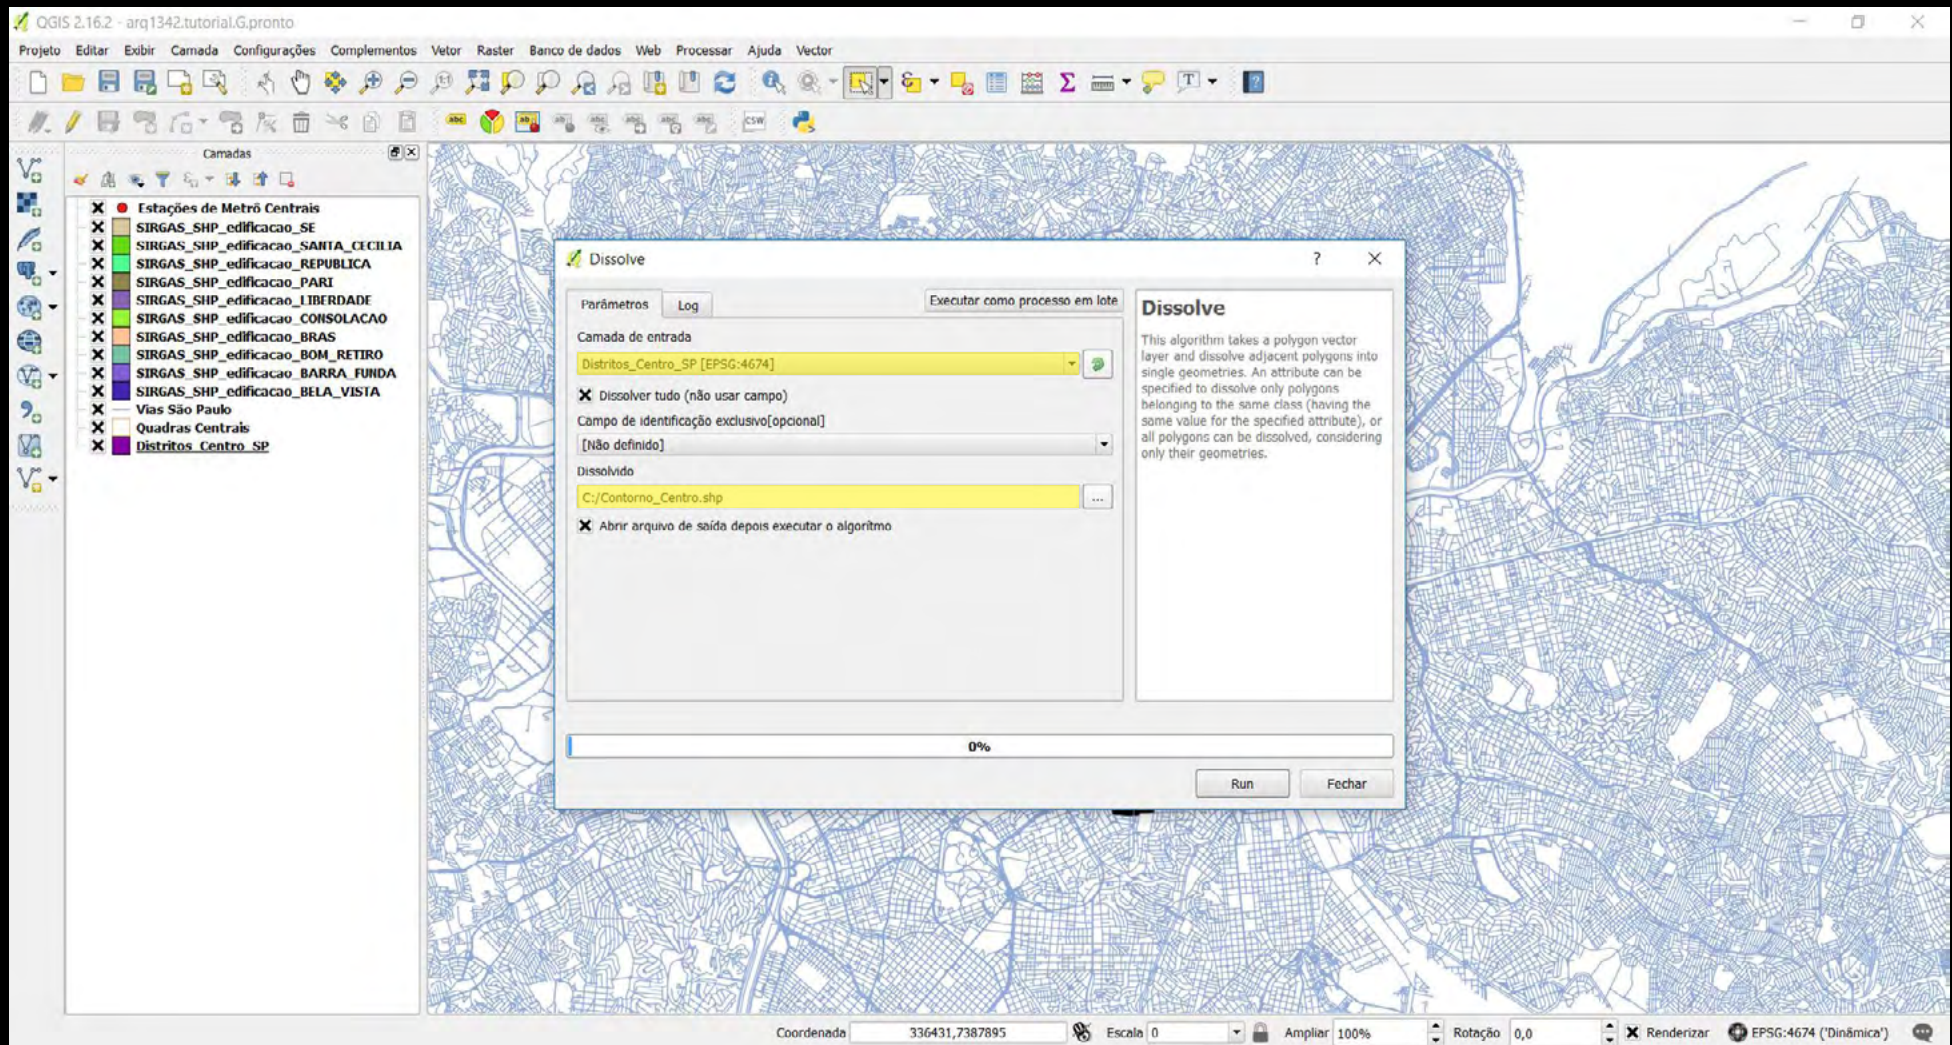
QGIS 2.16.2 - arq1342.tutorial.G.pronto

Projeto Editar Exibir Camada Configurações Complementos Vetor Raster Banco de dados Web Processar Ajuda Vector

abc CSW

Camadas

Estações de Metrô Centrais
SIRGAS_SHP_edificacao_SE
SIRGAS_SHP_edificacao_SANTA_CECILIA
SIRGAS_SHP_edificacao_REPUBLICA
SIRGAS_SHP_edificacao_PARI
SIRGAS_SHP_edificacao_LIBERDADE
SIRGAS_SHP_edificacao_CONSOLACAO
SIRGAS_SHP_edificacao_BRAS
SIRGAS_SHP_edificacao_BOM_RETIRO
SIRGAS_SHP_edificacao_BARRA_FUNDA
SIRGAS_SHP_edificacao_BELA_VISTA
Vias São Paulo
Quadras Centrais
Distritos_Centro_SP

Dissolve ? ×

Parâmetros Log Executar como processo em lote

Camada de entrada
Distritos_Centro_SP [EPSG:4674]
Dissolver tudo (não usar campo)
Campo de identificação exclusivo[opcional]
[Não definido]
Dissolvido
C:/Contorno_Centro.shp ...
Abrir arquivo de saída depois executar o algoritmo

Dissolve

This algorithm takes a polygon vector layer and dissolve adjacent polygons into single geometries. An attribute can be specified to dissolve only polygons belonging to the same class (having the same value for the specified attribute), or all polygons can be dissolved, considering only their geometries.

0%

Run Fechar

Coordenada 336431,7387895 Escala 0 Ampliar 100% Rotação 0,0 Renderizar EPSG:4674 ('Dinâmica')